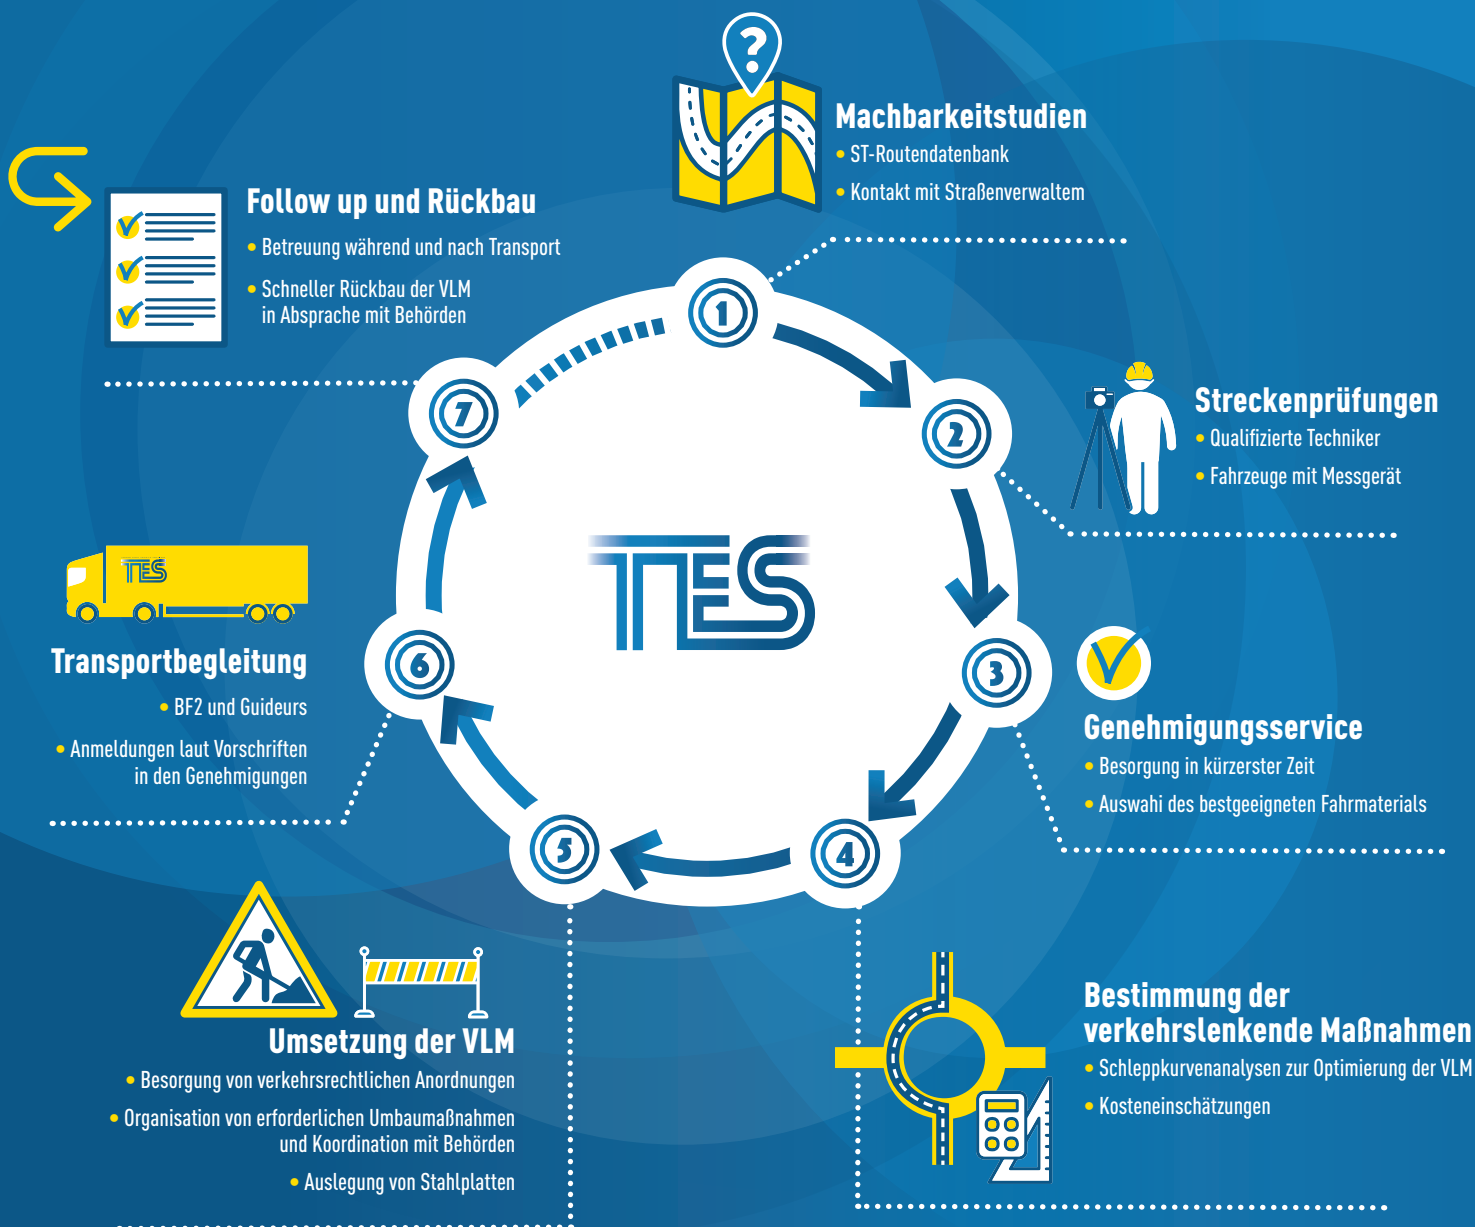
Machbarkeitstudien
• ST-Routendatenbank
• Kontakt mit Straßenverwaltem

Follow up und Rückbau
• Betreuung während und nach Transport
• Schneller Rückbau der VLM in Absprache mit Behörden

Streckenprüfungen
• Qualifizierte Techniker
• Fahrzeuge mit Messgerät

1
2
3
4
5
6
7

TES

TES

Transportbegleitung
• BF2 und Guideurs
• Anmeldungen laut Vorschriften in den Genehmigungen

Genehmigungsservice
• Besorgung in kürzerster Zeit
• Auswahl des bestgeeigneten Fahrmaterials

Bestimmung der verkehrslenkende Maßnahmen
• Schleppkurvenanalysen zur Optimierung der VLM
• Kosteneinschätzungen

Umsetzung der VLM
• Besorgung von verkehrsrechtlichen Anordnungen
• Organisation von erforderlichen Umbaumaßnahmen und Koordination mit Behörden
• Auslegung von Stahlplatten